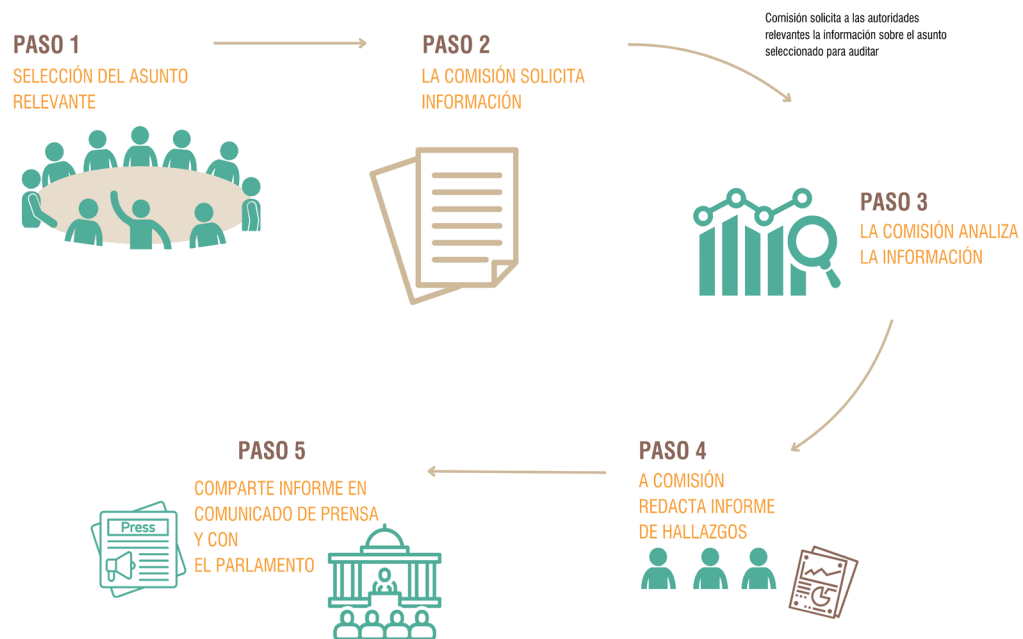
PASO 1

SELECCIÓN DEL ASUNTO RELEVANTE

PASO 2

LA COMISIÓN SOLICITA INFORMACIÓN

Comisión solicita a las autoridades relevantes la información sobre el asunto seleccionado para auditar

PASO 3

LA COMISIÓN ANALIZA LA INFORMACIÓN

PASO 4

A COMISIÓN REDACTA INFORME DE HALLAZGOS

PASO 5

COMPARTE INFORME EN COMUNICADO DE PRENSA Y CON EL PARLAMENTO

Press